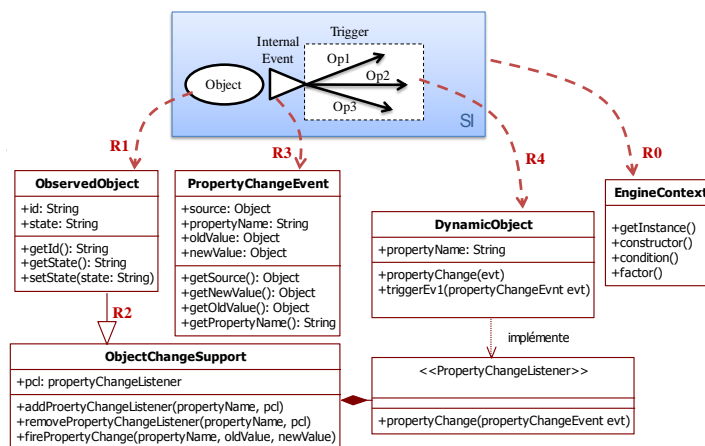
Trigger

Internal Event

Object

Op1

Op2

Op3

SI

R1

R3

R4

R0

R2

| ObservedObject |
|---|
| +id: String<br>+state: String |
| +getId(): String<br>+getState(): String<br>+setState(state: String) |

| PropertyChangeEvent |
|---|
| +source: Object<br>+propertyName: String<br>+oldValue: Object<br>+newValue: Object |
| +getSource(): Object<br>+getNewValue(): Object<br>+getOldValue(): Object<br>+getPropertyName(): String |

| DynamicObject |
|---|
| +propertyName: String |
| +propertyChange(evt)<br>+triggerEv1(propertyChangeEvnt evt) |

| EngineContext |
|---|
| +getInstance()<br>+constructor()<br>+condition()<br>+factor() |

implémente

| ObjectChangeSupport |
|---|
| +pcl: propertyChangeListener |
| +addProertyChangeListener(propertyName, pcl)<br>+removePropertyChangeListener(propertyName, pcl)<br>+firePropertyChange(propertyName, oldValue, newValue) |

| <<PropertyChangeListener>> |
|---|
| |
| +propertyChange(propertyChangeEvent evt) |